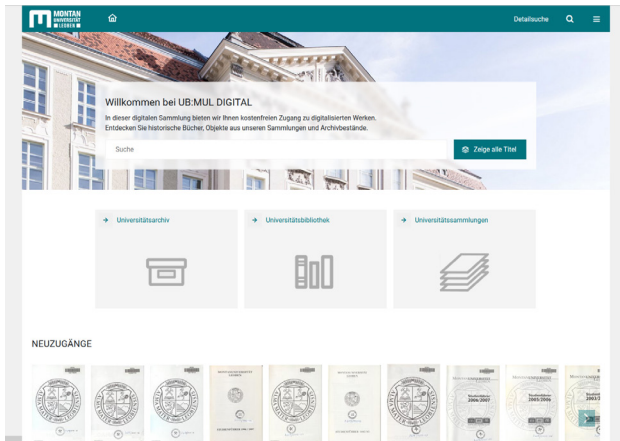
MONTAN UNIVERSITÄT LEOBEN

Detailsuche

Willkommen bei UB:MUL DIGITAL

In dieser digitalen Sammlung bieten wir Ihnen kostenfreien Zugang zu digitalisierten Werken. Entdecken Sie historische Bücher, Objekte aus unseren Sammlungen und Archivbestände.

Suche

Zeige alle Titel

→ Universitätsarchiv

→ Universitätsbibliothek

→ Universitätssammlungen

NEUZUGÄNGE